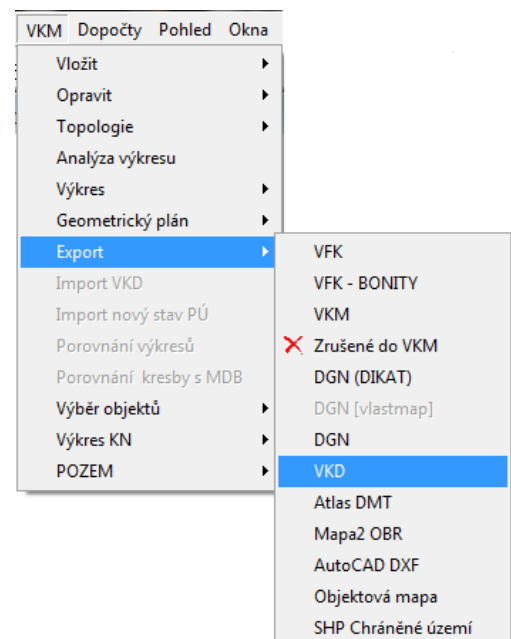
VKM Dopočty Pohled Okna
Vložit
Opravit
Topologie
Analýza výkresu
Výkres
Geometrický plán
Export
Import VKD
Import nový stav PÚ
Porovnání výkresů
Porovnání kresby s MDB
Výběr objektů
Výkres KN
POZEM

VFK
VFK - BONITY
VKM
Zrušené do VKM
DGN (DIKAT)
DGN [vlastmap]
DGN
VKD
Atlas DMT
Mapa2 OBR
AutoCAD DXF
Objektová mapa
SHP Chráněné území